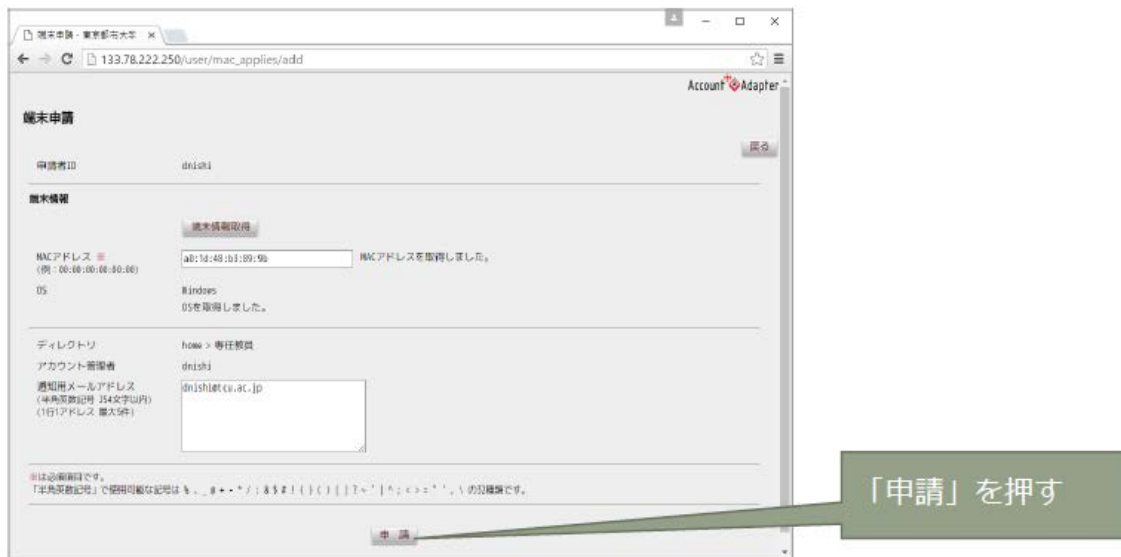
端末申請 - 東京都市大学 ×

133.78.222.250/user/mac_applies/add

Account Adapter

端末申請

戻る

申請者ID dnishi

端末情報

端末情報取得

MACアドレス ※
(例：00:00:00:00:00:00)

a0:1d:48:b3:89:9b

MACアドレスを取得しました。

OS Windows
OSを取得しました。

ディレクトリ home > 専任教員

アカウント管理者 dnishi

通知用メールアドレス
(半角英数記号 254文字以内)
(1行1アドレス 最大5件)

dnishi@tcu.ac.jp

※は必須項目です。
「半角英数記号」で使用可能な記号は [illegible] の32種類です。

申 請

「申請」を押す